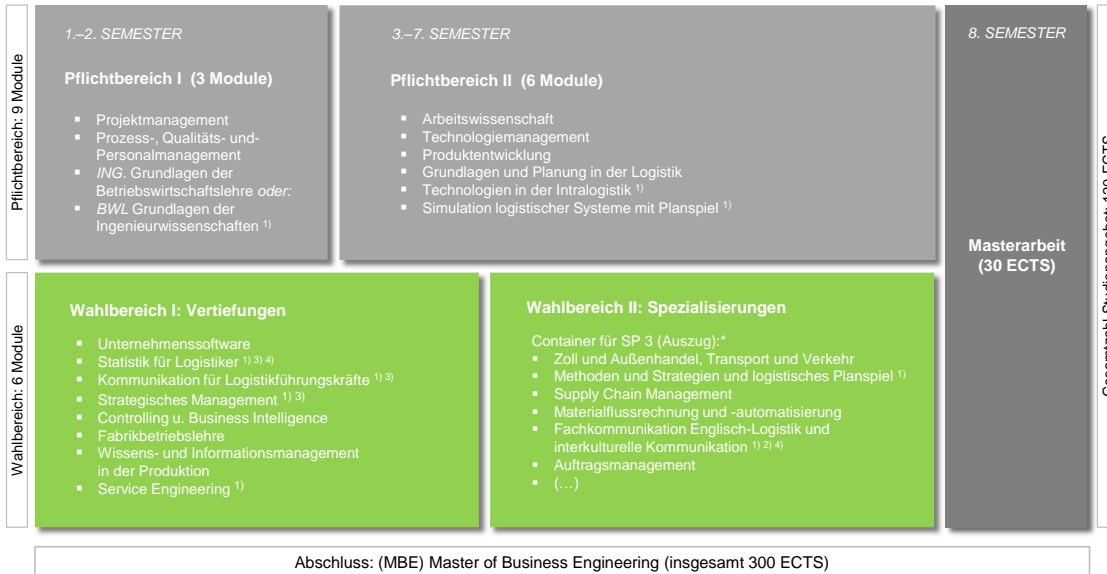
Pflichtbereich: 9 Module

1.–2. SEMESTER

Pflichtbereich I (3 Module)

- Projektmanagement
- Prozess-, Qualitäts- und-Personalmanagement
- *ING.* Grundlagen der Betriebswirtschaftslehre *oder:*
- *BWL* Grundlagen der Ingenieurwissenschaften $^{1)}$

3.–7. SEMESTER

Pflichtbereich II (6 Module)

- Arbeitswissenschaft
- Technologiemanagement
- Produktentwicklung
- Grundlagen und Planung in der Logistik
- Technologien in der Intralogistik $^{1)}$
- Simulation logistischer Systeme mit Planspiel $^{1)}$

8. SEMESTER

Masterarbeit (30 ECTS)

Wahlbereich: 6 Module

Wahlbereich I: Vertiefungen

- Unternehmenssoftware
- Statistik für Logistiker $^{1) \, 3) \, 4)}$
- Kommunikation für Logistikführungskräfte $^{1) \, 3)}$
- Strategisches Management $^{1) \, 3)}$
- Controlling u. Business Intelligence
- Fabrikbetriebslehre
- Wissens- und Informationsmanagement in der Produktion
- Service Engineering $^{1)}$

Wahlbereich II: Spezialisierungen

Container für SP 3 (Auszug):*
- Zoll und Außenhandel, Transport und Verkehr
- Methoden und Strategien und logistisches Planspiel $^{1)}$
- Supply Chain Management
- Materialflussrechnung und -automatisierung
- Fachkommunikation Englisch-Logistik und interkulturelle Kommunikation $^{1) \, 2) \, 4)}$
- Auftragsmanagement
- (…)

Gesamtzahl Studienangebot: 120 ECTS

Abschluss: (MBE) Master of Business Engineering (insgesamt 300 ECTS)